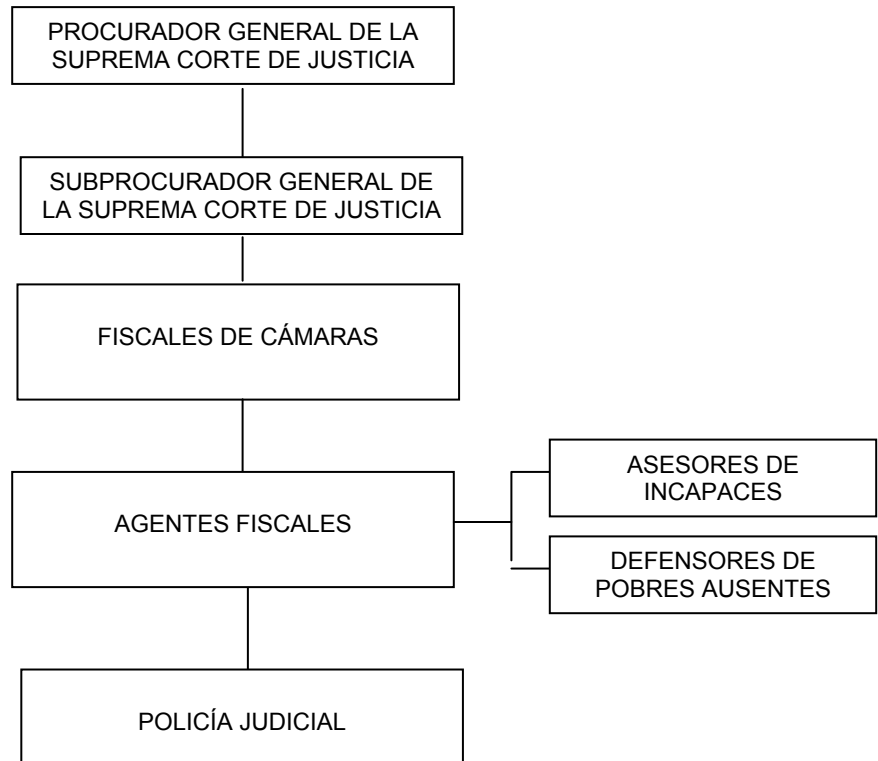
PROCURADOR GENERAL DE LA SUPREMA CORTE DE JUSTICIA

SUBPROCURADOR GENERAL DE LA SUPREMA CORTE DE JUSTICIA

FISCALES DE CÁMARAS

AGENTES FISCALES

ASESORES DE INCAPACES

DEFENSORES DE POBRES AUSENTES

POLICÍA JUDICIAL